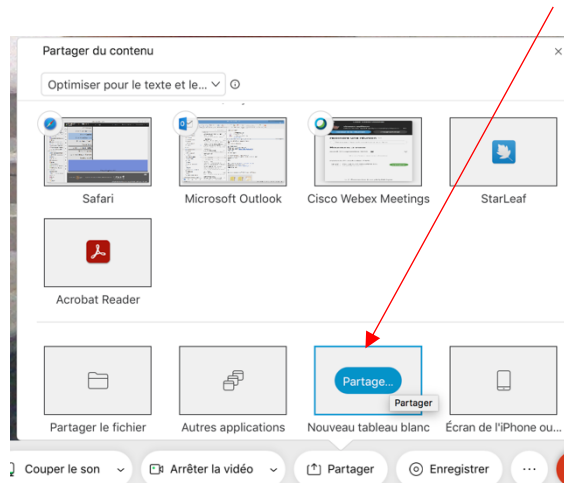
Partager du contenu

×

Optimiser pour le texte et le...

Safari

Microsoft Outlook

Cisco Webex Meetings

StarLeaf

Acrobat Reader

Partager le fichier

Autres applications

Partage...

Partager

Nouveau tableau blanc

Écran de l'iPhone ou...

Couper le son

Arrêter la vidéo

Partager

Enregistrer

...